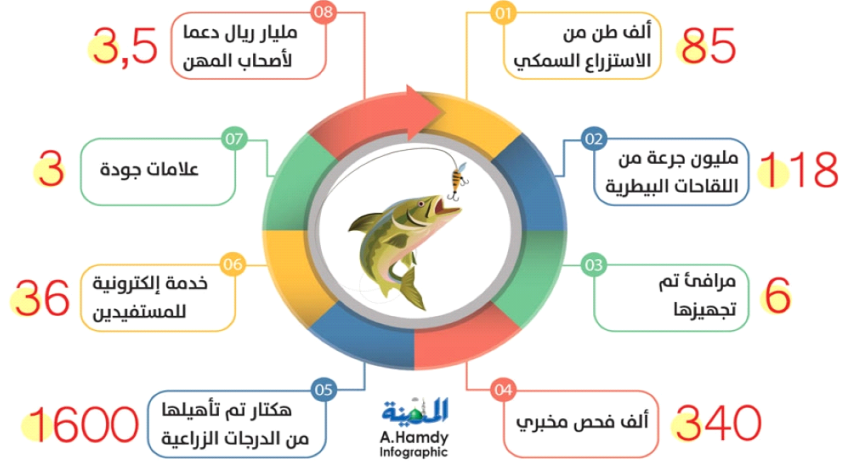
01
85
ألف طن من الاستزراع السمكي

02
118
مليون جرعة من اللقاحات البيطرية

03
6
مرافئ تم تجهيزها

04
340
ألف فحص مخبري

05
1600
هكتار تم تأهيلها من الدرجات الزراعية

06
36
خدمة إلكترونية للمستفيدين

07
3
علامات جودة

08
3,5
مليار ريال دعما لأصحاب المهن

المدينة
A.Hamdy
Infographic